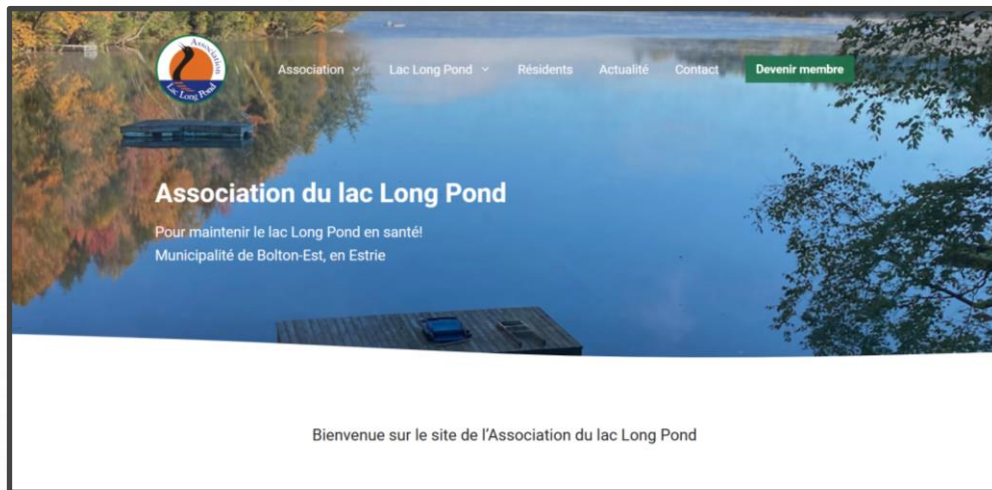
Association Lac Long Pond

Association Lac Long Pond Résidents Actualité Contact Devenir membre

Association du lac Long Pond

Pour maintenir le lac Long Pond en santé!
Municipalité de Bolton-Est, en Estrie

Bienvenue sur le site de l'Association du lac Long Pond